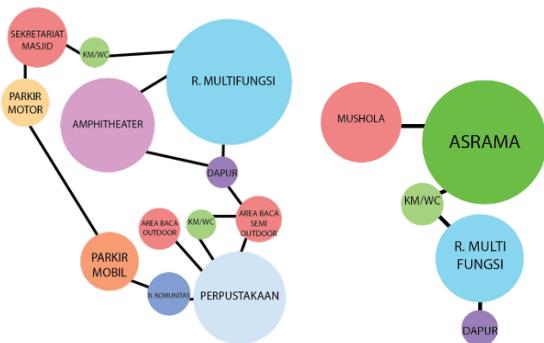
SEKRETARIAT MASJID

KM/WC

R. MULTIFUNGSI

PARKIR MOTOR

AMPHITHEATER

DAPUR

AREA BACA OUTDOOR

KM/WC

AREA BACA SEMI OUTDOOR

PARKIR MOBIL

R. KOMUNITAS

PERPUSTAKAAN

MUSHOLA

ASRAMA

KM/WC

R. MULTI FUNGSI

DAPUR